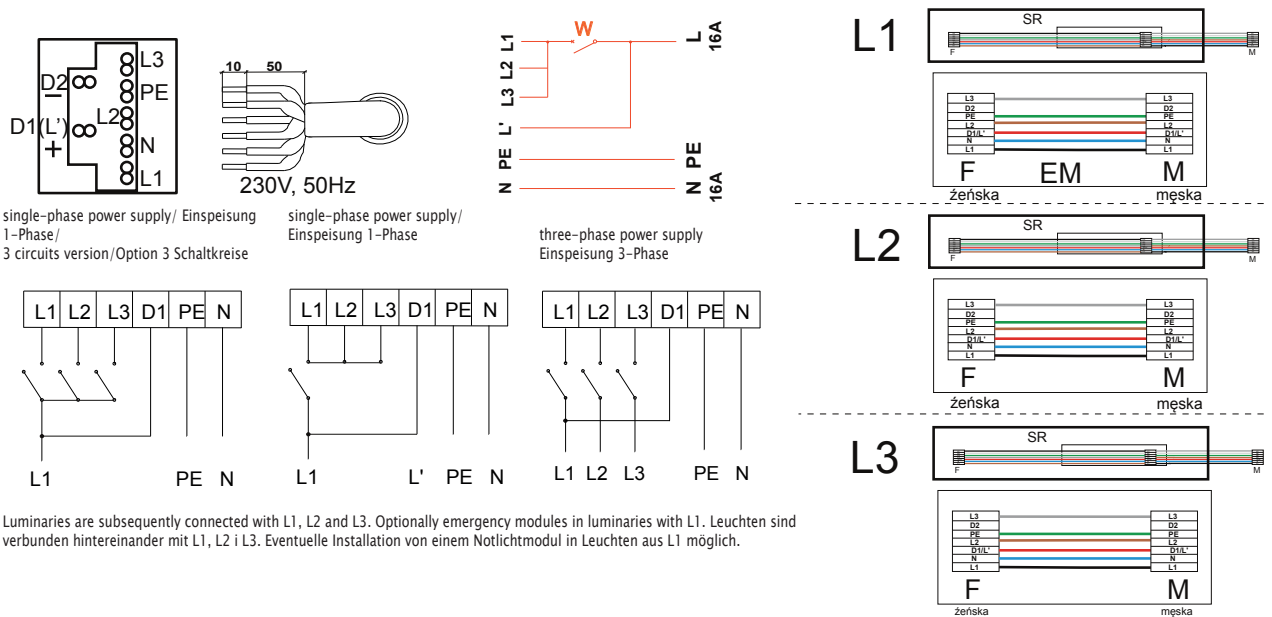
D2
−
D1(L')
+
L3
PE
L2
N
L1

10 50
230V, 50Hz

L1 L2 L3 L' PE N
W
L 16A
PE
N 16A

single-phase power supply/ Einspeisung 1-Phase/
3 circuits version/Option 3 Schaltkreise

single-phase power supply/
Einspeisung 1-Phase

three-phase power supply
Einspeisung 3-Phase

| L1 | L2 | L3 | D1 | PE | N |
|---|---|---|---|---|---|

L1 PE N

| L1 | L2 | L3 | D1 | PE | N |
|---|---|---|---|---|---|

L1 L' PE N

| L1 | L2 | L3 | D1 | PE | N |
|---|---|---|---|---|---|

L1 L2 L3 PE N

Luminaries are subsequently connected with L1, L2 and L3. Optionally emergency modules in luminaries with L1. Leuchten sind verbunden hintereinander mit L1, L2 i L3. Eventuelle Installation von einem Notlichtmodul in Leuchten aus L1 möglich.

L1
SR
F M
L3 D2 PE L2 D1/L' N L1
L3 D2 PE L2 D1/L' N L1
F EM M
żeńska męska

L2
SR
F M
L3 D2 PE L2 D1/L' N L1
L3 D2 PE L2 D1/L' N L1
F M
żeńska męska

L3
SR
F M
L3 D2 PE L2 D1/L' N L1
L3 D2 PE L2 D1/L' N L1
F M
żeńska męska